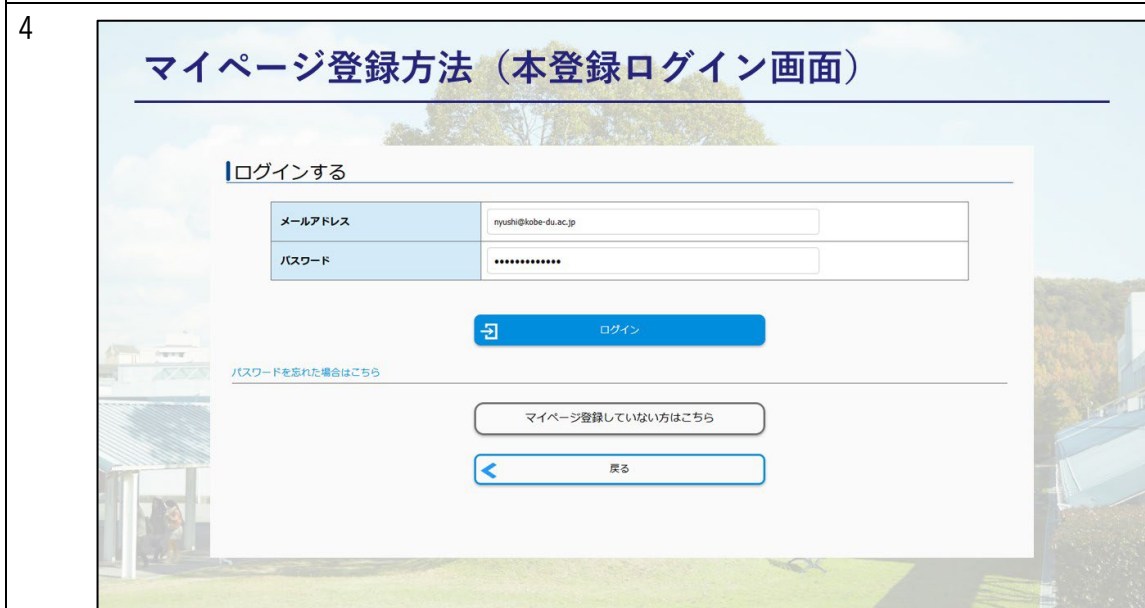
4

マイページ登録方法（本登録ログイン画面）

ログインする

| メールアドレス | nyushi@kobe-du.ac.jp |
|---|---|
| パスワード | •••••••••••••• |

ログイン

パスワードを忘れた場合はこちら

マイページ登録していない方はこちら

戻る